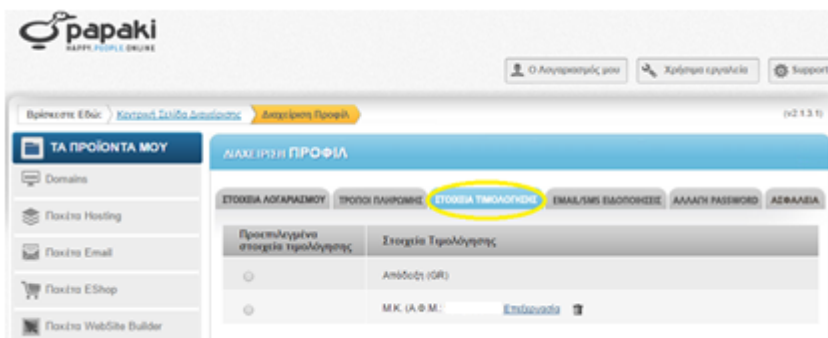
papaki
HAPPY PEOPLE ONLINE

Ο Λογαριασμός μου
Χρήσιμα εργαλεία
Support

Βρίσκεστε Εδώ: Κεντρική Σελίδα Διαχείρισης Διαχείριση Προφίλ

(v2.1.3.1)

ΤΑ ΠΡΟΪΟΝΤΑ ΜΟΥ
Domains
Πακέτα Hosting
Πακέτα Email
Πακέτα EShop
Πακέτα WebSite Builder

ΔΙΑΧΕΙΡΙΣΗ ΠΡΟΦΙΛ

ΣΤΟΙΧΕΙΑ ΛΟΓΑΡΙΑΣΜΟΥ
ΤΡΟΠΟΙ ΠΛΗΡΩΜΗΣ
ΣΤΟΙΧΕΙΑ ΤΙΜΟΛΟΓΗΣΗΣ
EMAIL/SMS ΕΙΔΟΠΟΙΗΣΕΙΣ
ΑΛΛΑΓΗ PASSWORD
ΑΣΦΑΛΕΙΑ

| Προεπιλεγμένα στοιχεία τιμολόγησης | Στοιχεία Τιμολόγησης |
|---|---|
| | Απόδειξη (GR) |
| | Μ.Κ. (Α.Φ.Μ.: Επεξεργασία |